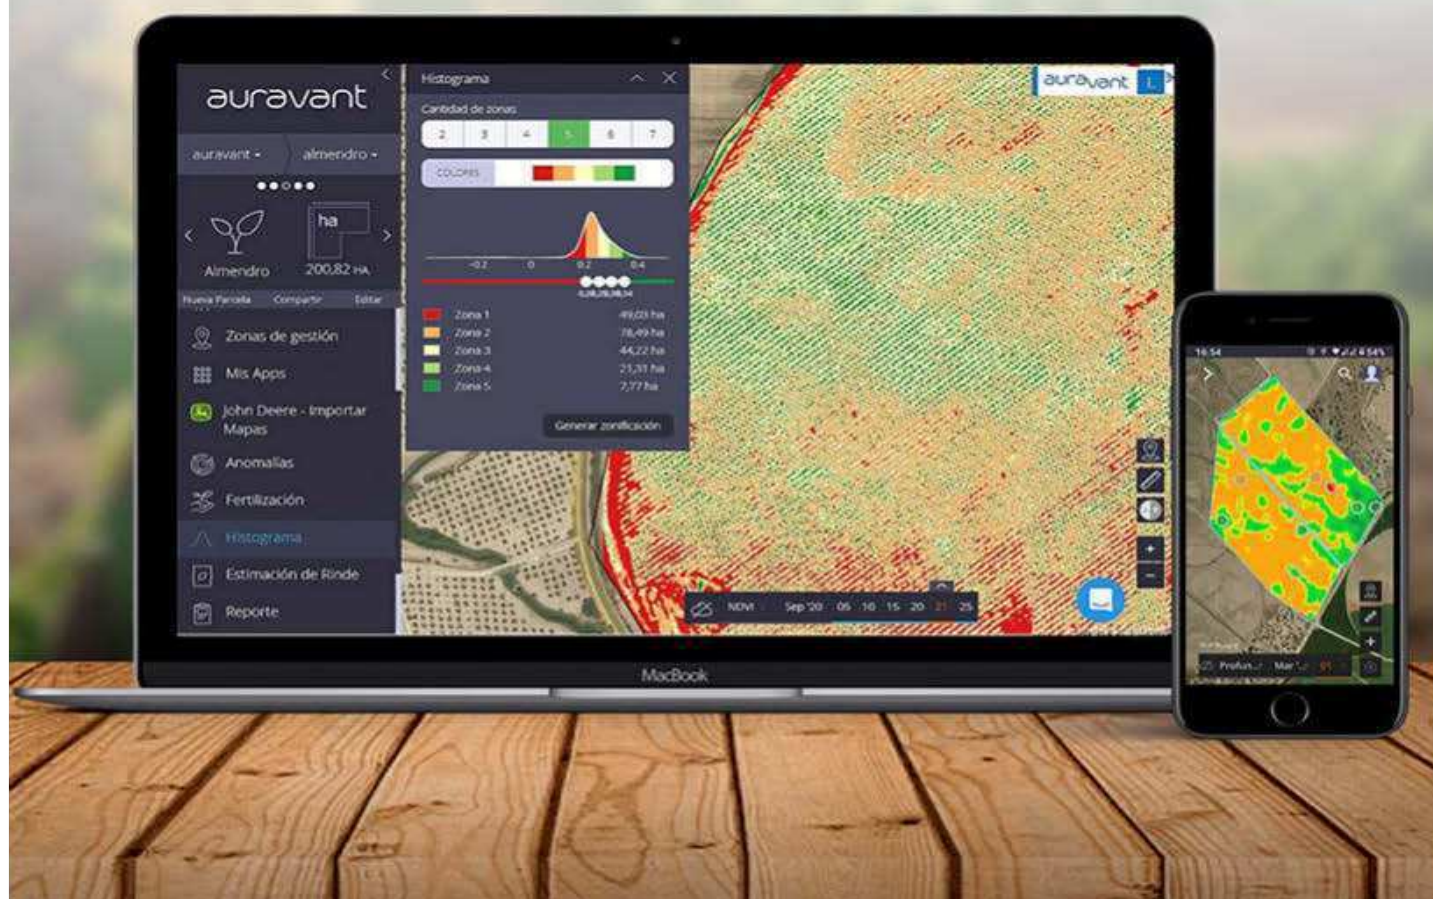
auravant

auravant ▾ almendro ▾

Almendro

ha

200,82 HA

Nueva Parcela Compartir Editar

Zonas de gestión

Mis Apps

John Deere - Importar Mapas

Anomalías

Fertilización

Histograma

Estimación de Rinde

Reporte

Histograma

Cantidad de zonas

2 3 4 5 6 7

COLORES

-0.2 0 0.2 0.4

Zona 1 49,03 ha

Zona 2 78,49 ha

Zona 3 44,22 ha

Zona 4 21,31 ha

Zona 5 7,77 ha

Generar zonificación

auravant

NDVI Sep '20 05 10 15 20 21 25

MacBook

16:54

Profun... Mar